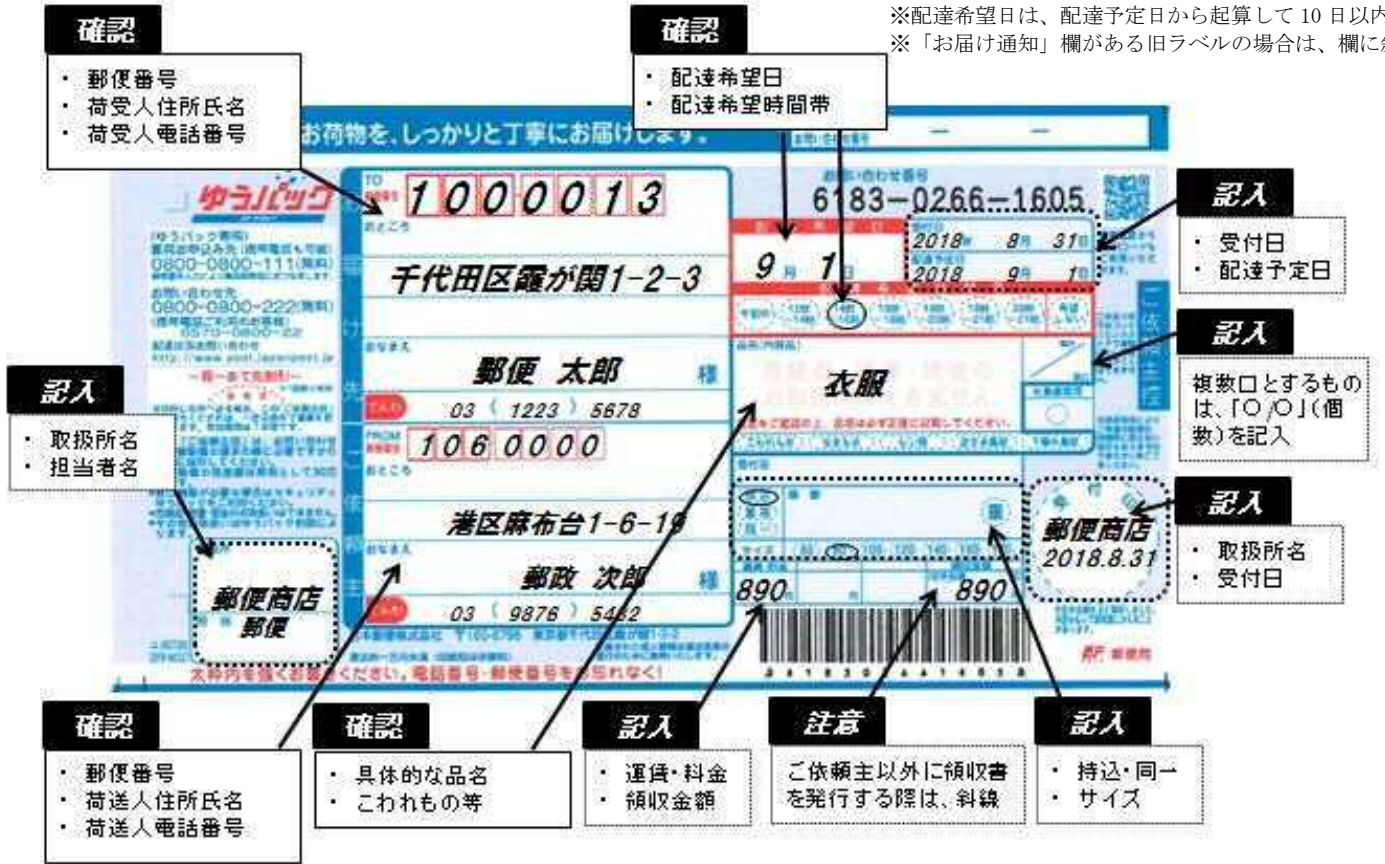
※配達希望日は、配達予定日から起算して 10 日以内
※「お届け通知」欄がある旧ラベルの場合は、欄に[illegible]

確認
・ 郵便番号
・ 荷受人住所氏名
・ 荷受人電話番号

確認
・ 配達希望日
・ 配達希望時間帯

お荷物を、しっかりと丁寧にお届けします。

ゆうパック

TO 1000013

千代田区霞が関1-2-3

郵便 太郎 様

03 ( 1223 ) 5678

FROM 1060000

港区麻布台1-6-19

郵政 次郎 様

03 ( 9876 ) 5432

6183-0266-1605

9月 1日

2018年 8月 31日

2018 9月 1日

衣服

890

890

郵便商店 2018.8.31

郵便商店 郵便

太枠内を強くお書きください。電話番号・郵便番号もお忘れなく!

記入
・ 受付日
・ 配達予定日

記入
複数口とするものは、「○/○」(個数)を記入

記入
・ 取扱所名
・ 担当者名

記入
・ 取扱所名
・ 受付日

確認
・ 郵便番号
・ 荷送人住所氏名
・ 荷送人電話番号

確認
・ 具体的な品名
・ こわれもの等

記入
・ 運賃・料金
・ 領収金額

注意
ご依頼主以外に領収書を発行する際は、斜線

記入
・ 持込・同一
・ サイズ